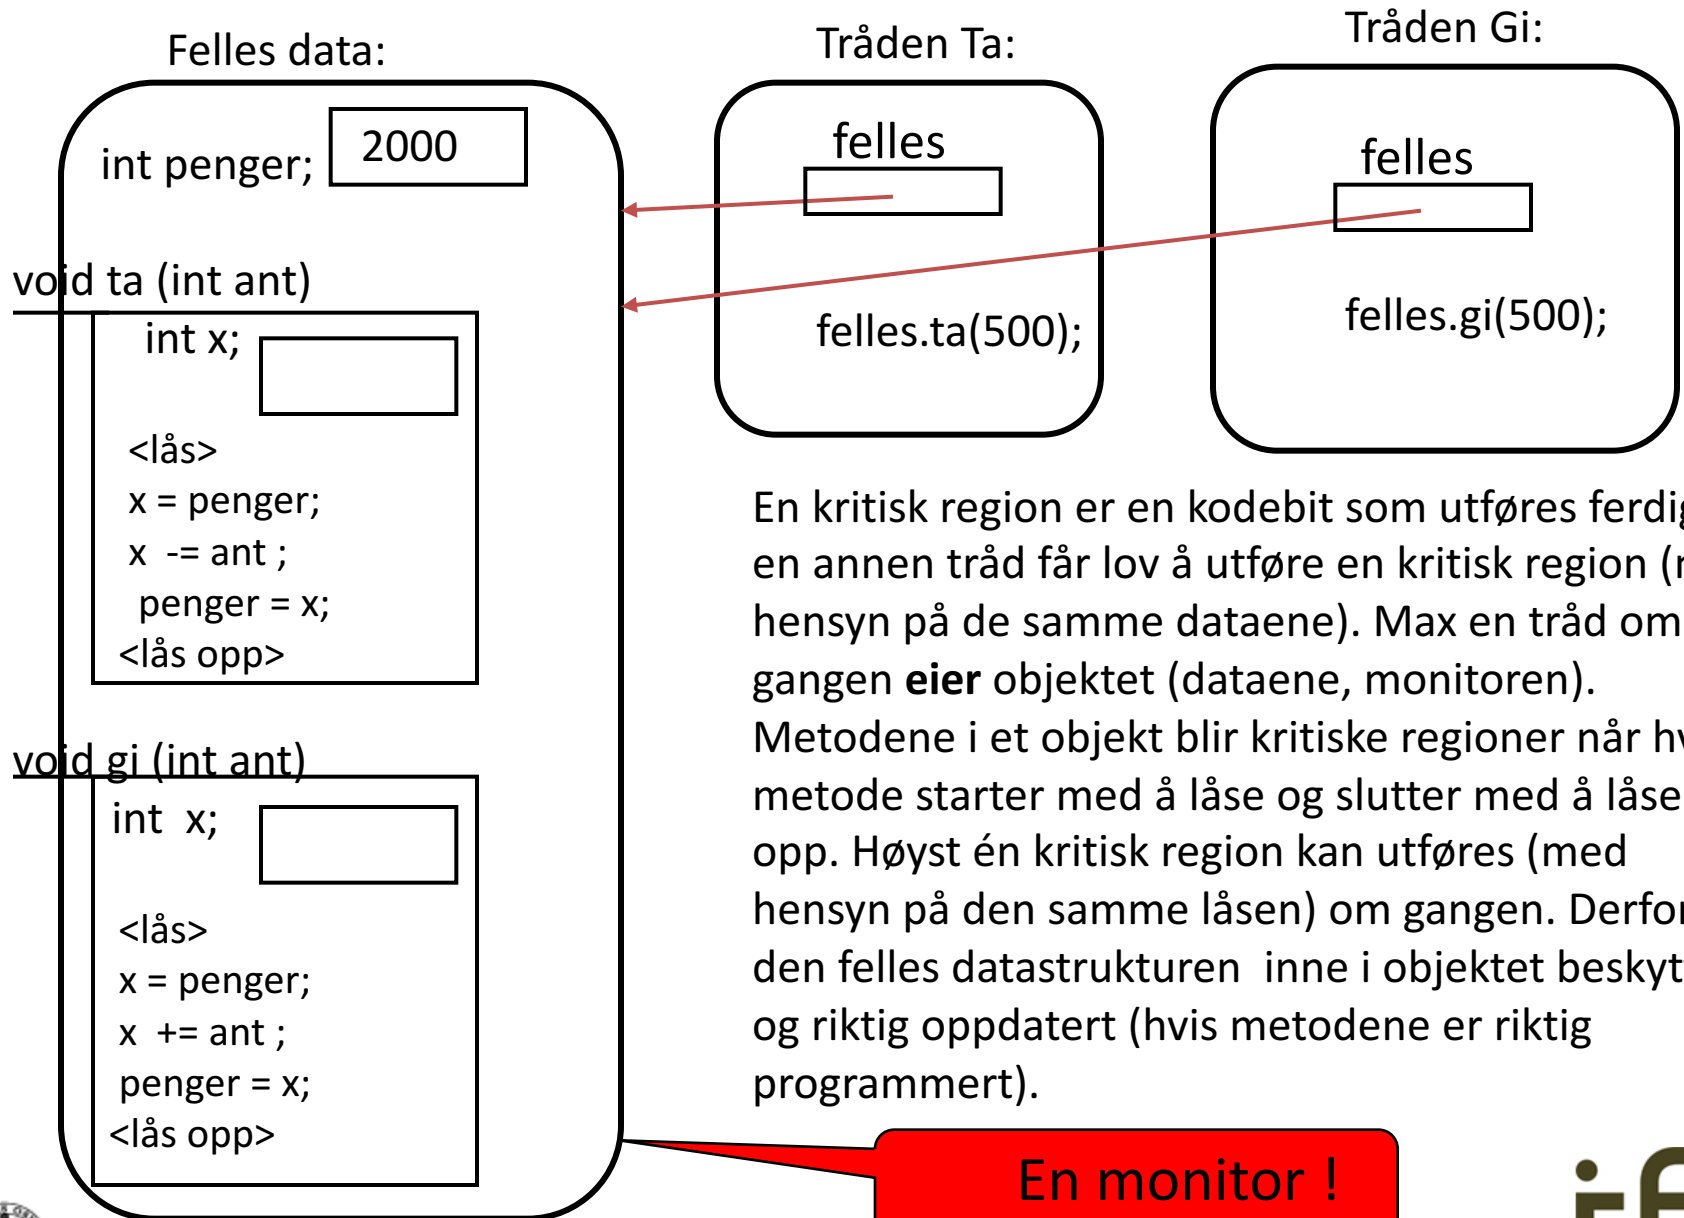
Felles data:

int penger; 2000

void ta (int ant)

int x;

<lås>
x = penger;
x -= ant ;
penger = x;
<lås opp>

void gi (int ant)

int x;

<lås>
x = penger;
x += ant ;
penger = x;
<lås opp>

Tråden Ta:

felles

felles.ta(500);

Tråden Gi:

felles

felles.gi(500);

En kritisk region er en kodebit som utføres ferdi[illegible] en annen tråd får lov å utføre en kritisk region ([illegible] hensyn på de samme dataene). Max en tråd om gangen **eier** objektet (dataene, monitoren). Metodene i et objekt blir kritiske regioner når h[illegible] metode starter med å låse og slutter med å låse opp. Høyst én kritisk region kan utføres (med hensyn på den samme låsen) om gangen. Derfo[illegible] den felles datastrukturen inne i objektet beskyt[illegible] og riktig oppdatert (hvis metodene er riktig programmert).

En monitor !

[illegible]